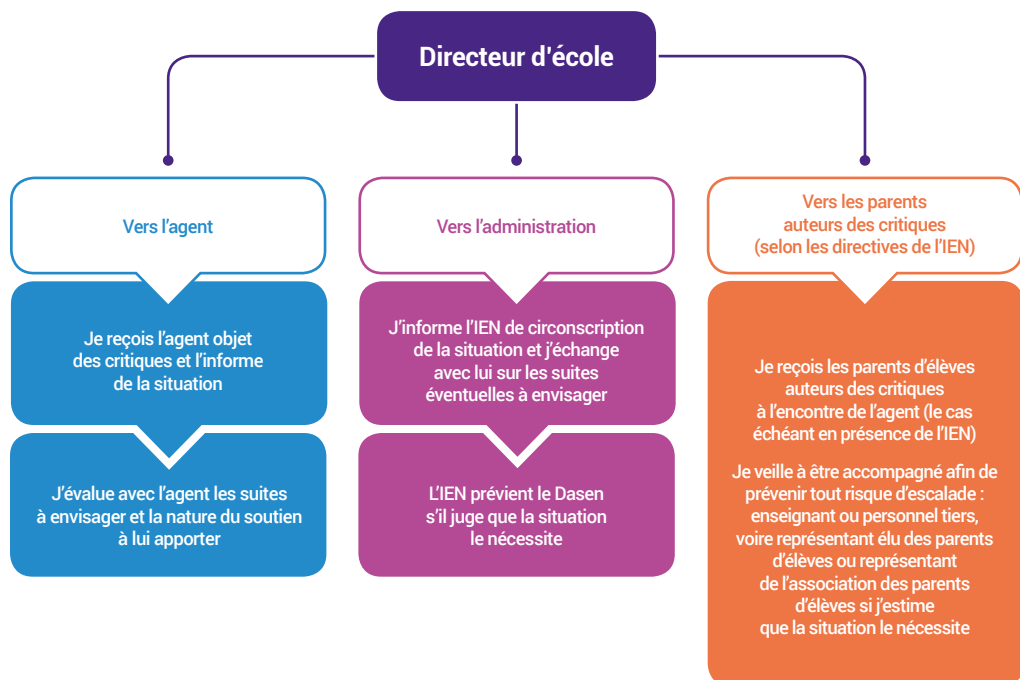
Directeur d'école

Vers l'agent

Je reçois l'agent objet des critiques et l'informe de la situation

J'évalue avec l'agent les suites à envisager et la nature du soutien à lui apporter

Vers l'administration

J'informe l'IEN de circonscription de la situation et j'échange avec lui sur les suites éventuelles à envisager

L'IEN prévient le Dasen s'il juge que la situation le nécessite

Vers les parents auteurs des critiques (selon les directives de l'IEN)

Je reçois les parents d'élèves auteurs des critiques à l'encontre de l'agent (le cas échéant en présence de l'IEN)

Je veille à être accompagné afin de prévenir tout risque d'escalade : enseignant ou personnel tiers, voire représentant élu des parents d'élèves ou représentant de l'association des parents d'élèves si j'estime que la situation le nécessite